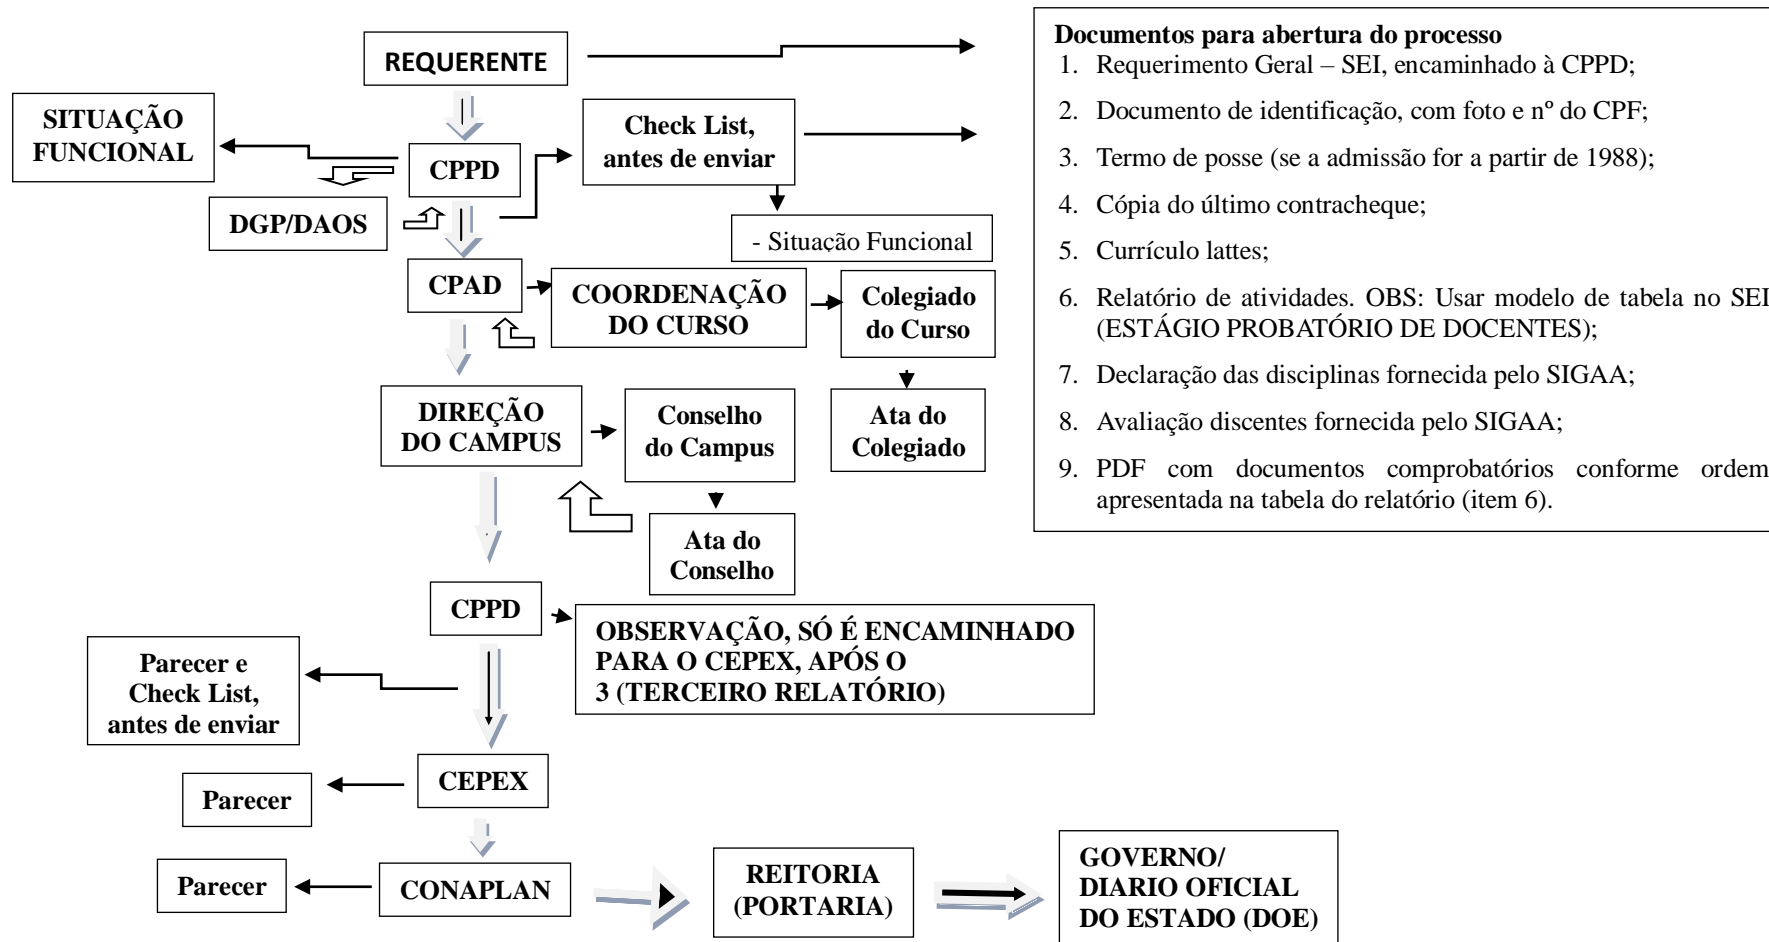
REQUERENTE

SITUAÇÃO FUNCIONAL

CPPD

Check List, antes de enviar

DGP/DAOS

- Situação Funcional

CPAD

COORDENAÇÃO DO CURSO

Colegiado do Curso

DIREÇÃO DO CAMPUS

Conselho do Campus

Ata do Colegiado

Ata do Conselho

CPPD

OBSERVAÇÃO, SÓ É ENCAMINHADO PARA O CEPEX, APÓS O 3 (TERCEIRO RELATÓRIO)

Parecer e Check List, antes de enviar

CEPEX

Parecer

Parecer

CONAPLAN

REITORIA (PORTARIA)

GOVERNO/ DIARIO OFICIAL DO ESTADO (DOE)

Documentos para abertura do processo
1. Requerimento Geral – SEI, encaminhado à CPPD;
2. Documento de identificação, com foto e nº do CPF;
3. Termo de posse (se a admissão for a partir de 1988);
4. Cópia do último contracheque;
5. Currículo lattes;
6. Relatório de atividades. OBS: Usar modelo de tabela no SEI (ESTÁGIO PROBATÓRIO DE DOCENTES);
7. Declaração das disciplinas fornecida pelo SIGAA;
8. Avaliação discentes fornecida pelo SIGAA;
9. PDF com documentos comprobatórios conforme ordem apresentada na tabela do relatório (item 6).